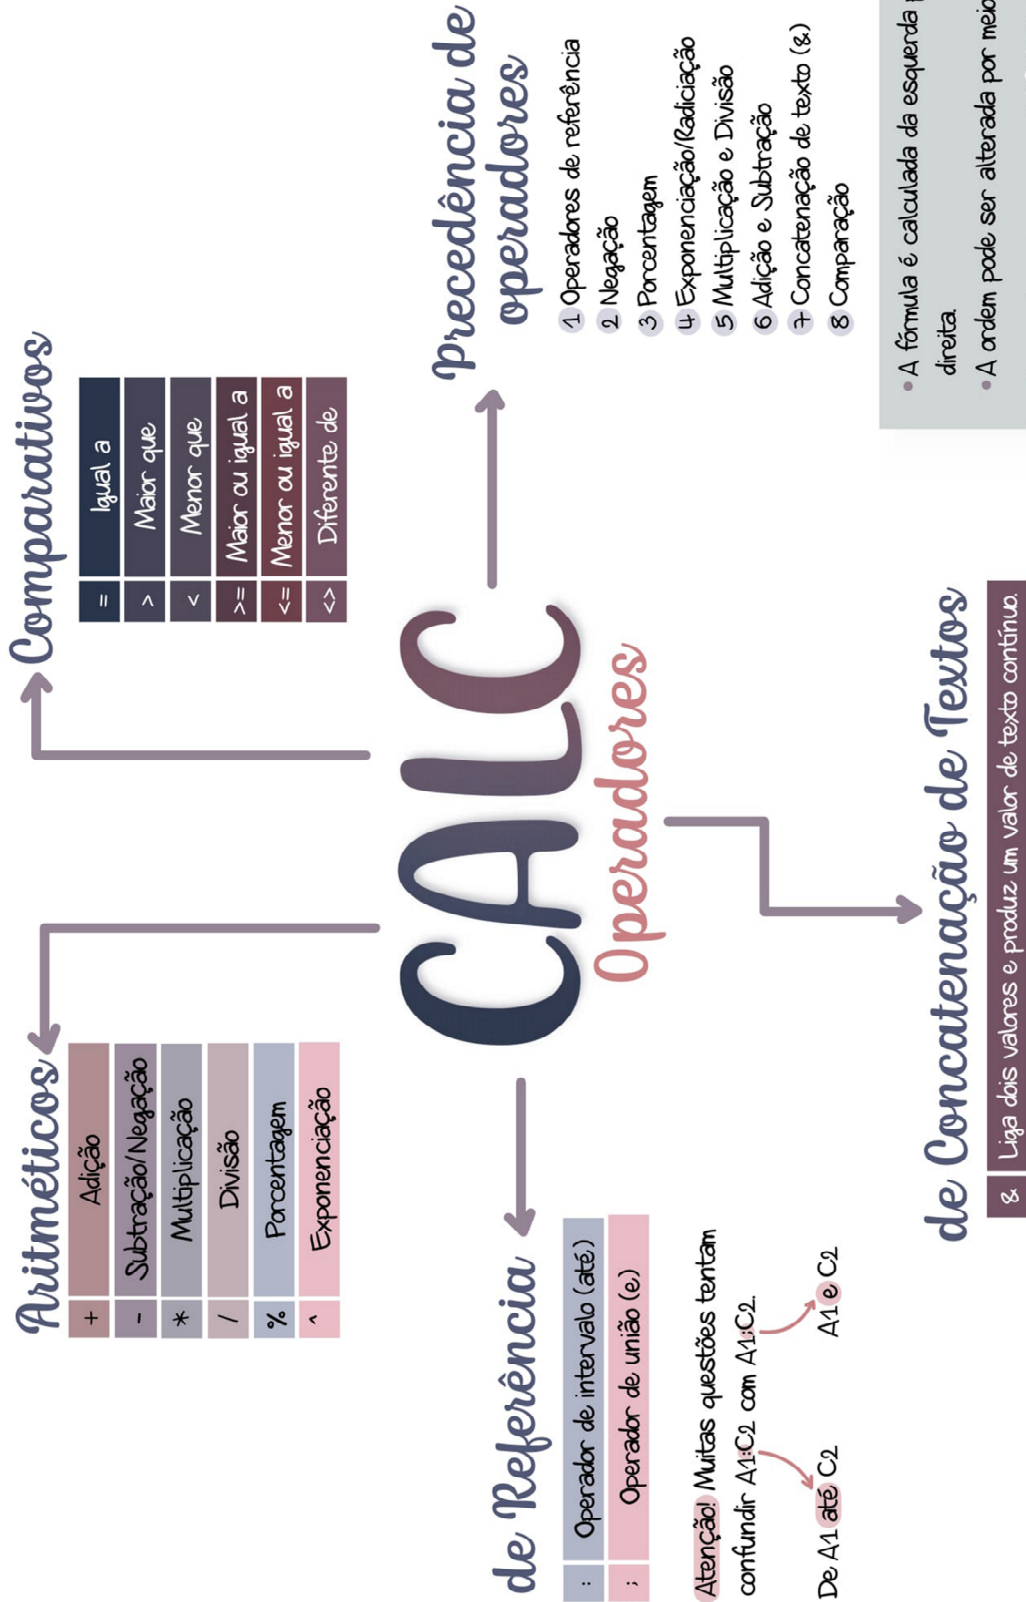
CALC
Operadores

Aritméticos

| + | Adição |
|---|---|
| - | Subtração/Negação |
| * | Multiplicação |
| / | Divisão |
| % | Porcentagem |
| ^ | Exponenciação |

Comparativos

| = | Igual a |
|---|---|
| > | Maior que |
| < | Menor que |
| >= | Maior ou igual a |
| <= | Menor ou igual a |
| <> | Diferente de |

Precedência de operadores

1 Operadores de referência
2 Negação
3 Porcentagem
4 Exponenciação/Radiciação
5 Multiplicação e Divisão
6 Adição e Subtração
7 Concatenação de texto (&)
8 Comparação

• A fórmula é calculada da esquerda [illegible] direita.
• A ordem pode ser alterada por meio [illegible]

de Referência

| : | Operador de intervalo (até) |
|---|---|
| ; | Operador de união (e) |

Atenção! Muitas questões tentam confundir A1:C2 com A1;C2.

De A1 até C2 A1 e C2

de Concatenação de Textos

| & | Liga dois valores e produz um valor de texto contínuo. |
|---|---|